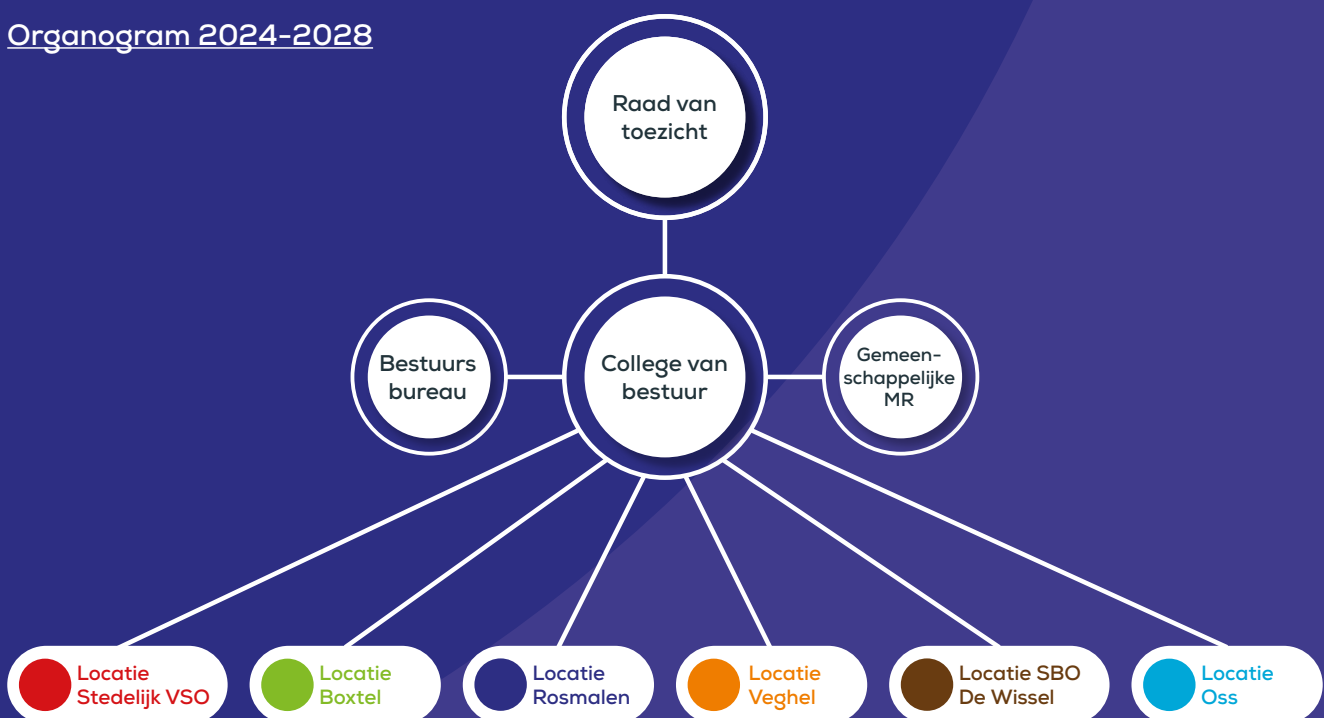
Organogram 2024-2028

Raad van toezicht

Bestuurs bureau

College van bestuur

Gemeen-schappelijke MR

Locatie Stedelijk VSO

Locatie Boxtel

Locatie Rosmalen

Locatie Veghel

Locatie SBO De Wissel

Locatie Oss